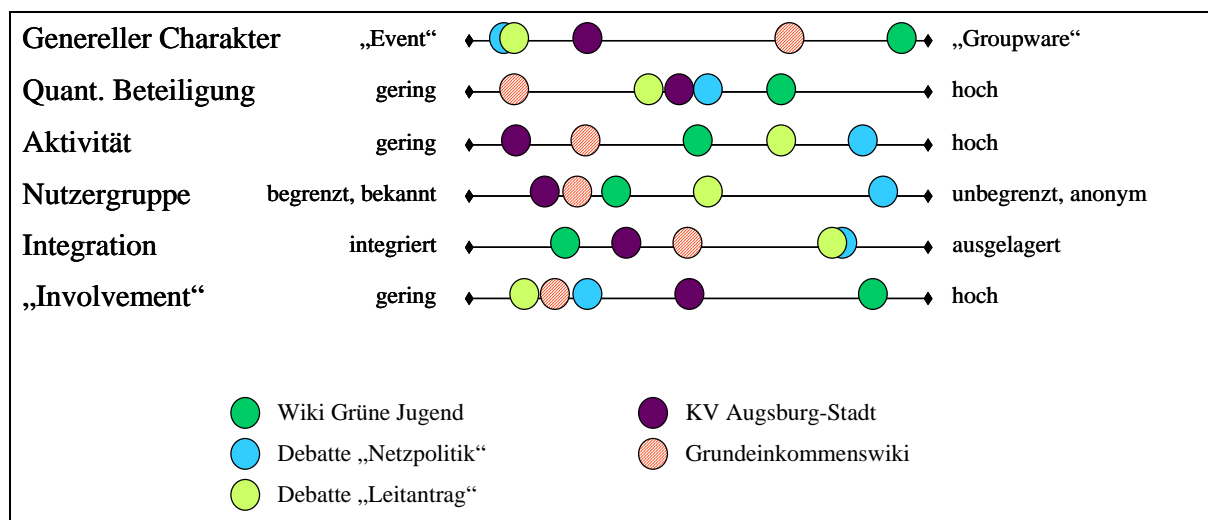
| | | |
|---|---|---|
| Genereller Charakter | „Event“ | „Groupware“ |
| Quant. Beteiligung | gering | hoch |
| Aktivität | gering | hoch |
| Nutzergruppe | begrenzt, bekannt | unbegrenzt, anonym |
| Integration | integriert | ausgelagert |
| „Involvement“ | gering | hoch |

Wiki Grüne Jugend
Debatte „Netzpolitik“
Debatte „Leitantrag“
KV Augsburg-Stadt
Grundeinkommenswiki